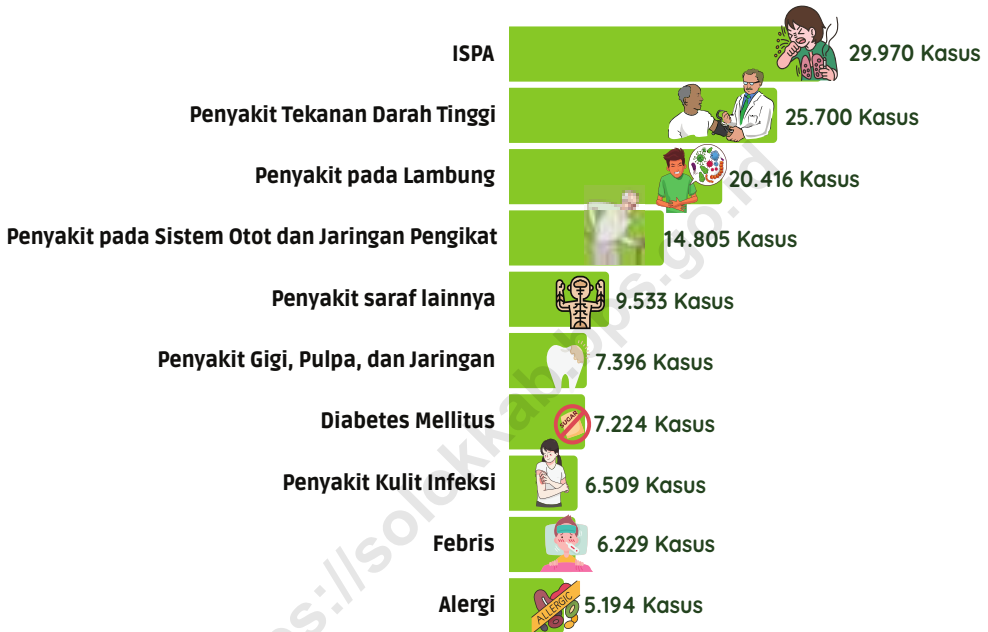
ISPA 29.970 Kasus
Penyakit Tekanan Darah Tinggi 25.700 Kasus
Penyakit pada Lambung 20.416 Kasus
Penyakit pada Sistem Otot dan Jaringan Pengikat 14.805 Kasus
Penyakit saraf lainnya 9.533 Kasus
Penyakit Gigi, Pulpa, dan Jaringan 7.396 Kasus
Diabetes Mellitus SUGAR 7.224 Kasus
Penyakit Kulit Infeksi 6.509 Kasus
Febris 6.229 Kasus
Alergi ALLERGIC 5.194 Kasus

https://solokkab.bps.go.id